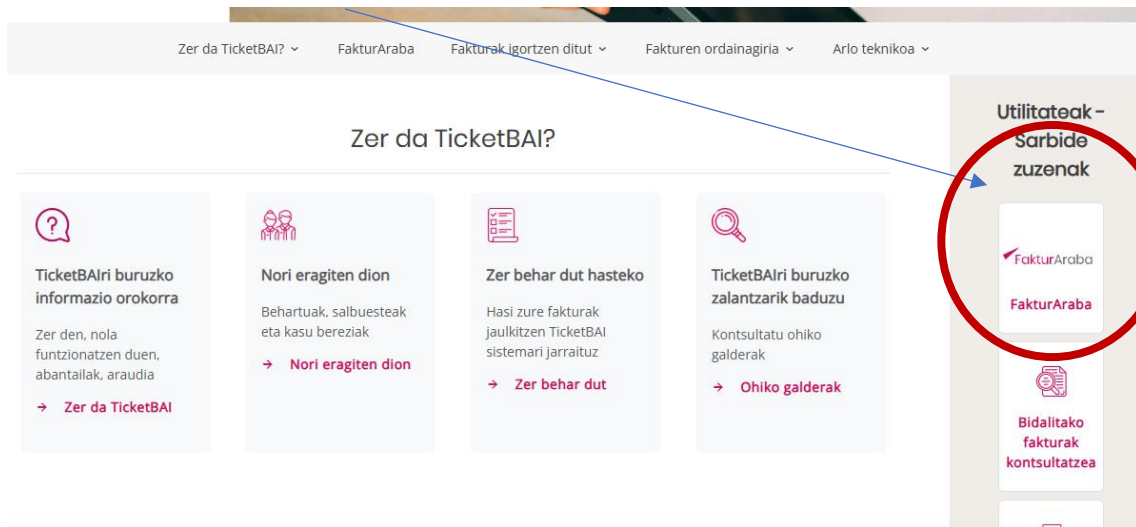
Zer da TicketBAI? ˅ FakturAraba Fakturak igortzen ditut ˅ Fakturen ordainagiria ˅ Arlo teknikoa ˅

Zer da TicketBAI?

TicketBAIri buruzko informazio orokorra

Zer den, nola funtzionatzen duen, abantailak, araudia

→ Zer da TicketBAI

Nori eragiten dion

Behartuak, salbuesteak eta kasu bereziak

→ Nori eragiten dion

Zer behar dut hasteko

Hasi zure fakturak jaulkitzen TicketBAI sistemari jarraituz

→ Zer behar dut

TicketBAIri buruzko zalantzarik baduzu

Kontsultatu ohiko galderak

→ Ohiko galderak

Utilitateak - Sarbide zuzenak

FakturAraba

FakturAraba

Bidalitako fakturak kontsultatzea